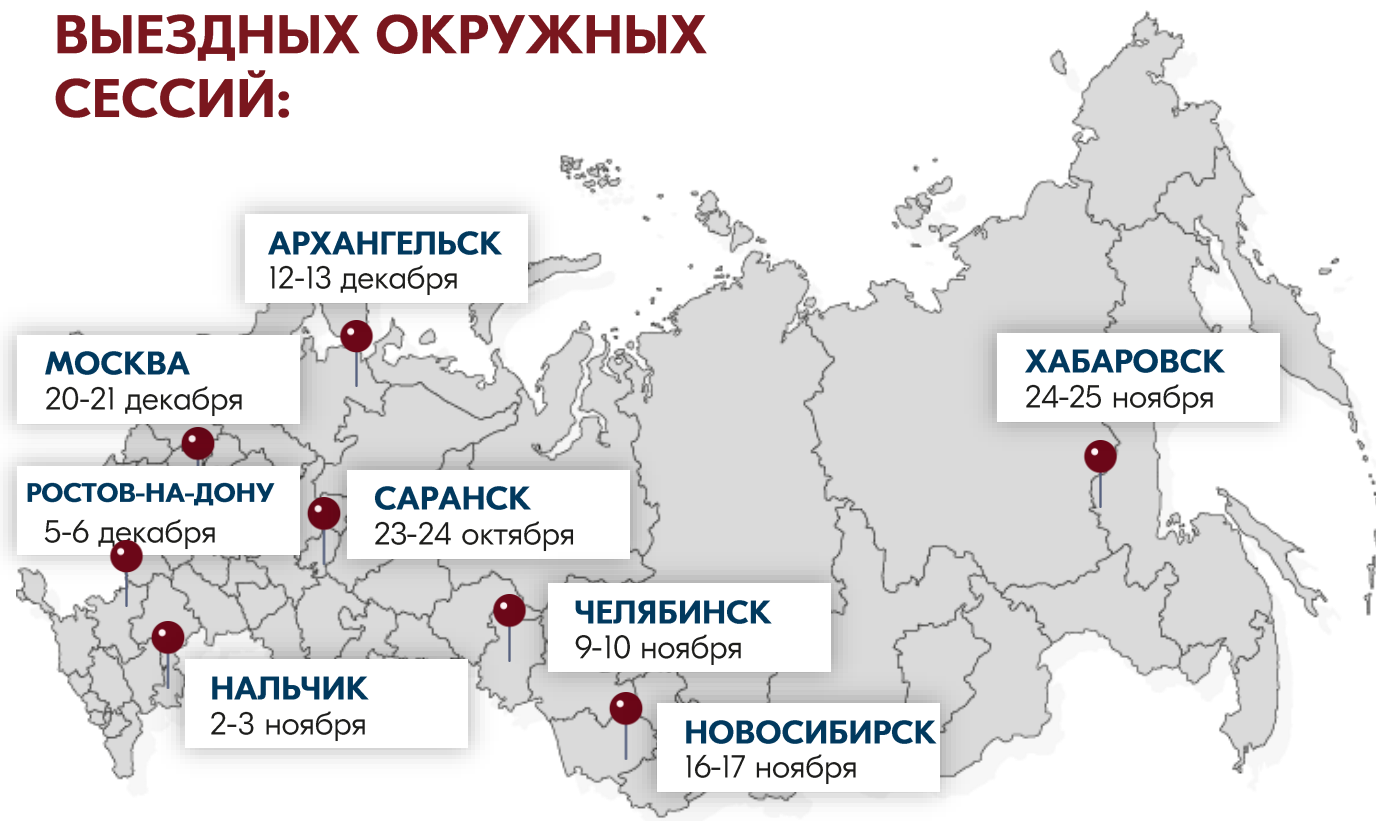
ВЫЕЗДНЫХ ОКРУЖНЫХ СЕССИЙ:

АРХАНГЕЛЬСК
12-13 декабря

МОСКВА
20-21 декабря

ХАБАРОВСК
24-25 ноября

РОСТОВ-НА-ДОНУ
5-6 декабря

САРАНСК
23-24 октября

ЧЕЛЯБИНСК
9-10 ноября

НАЛЬЧИК
2-3 ноября

НОВОСИБИРСК
16-17 ноября